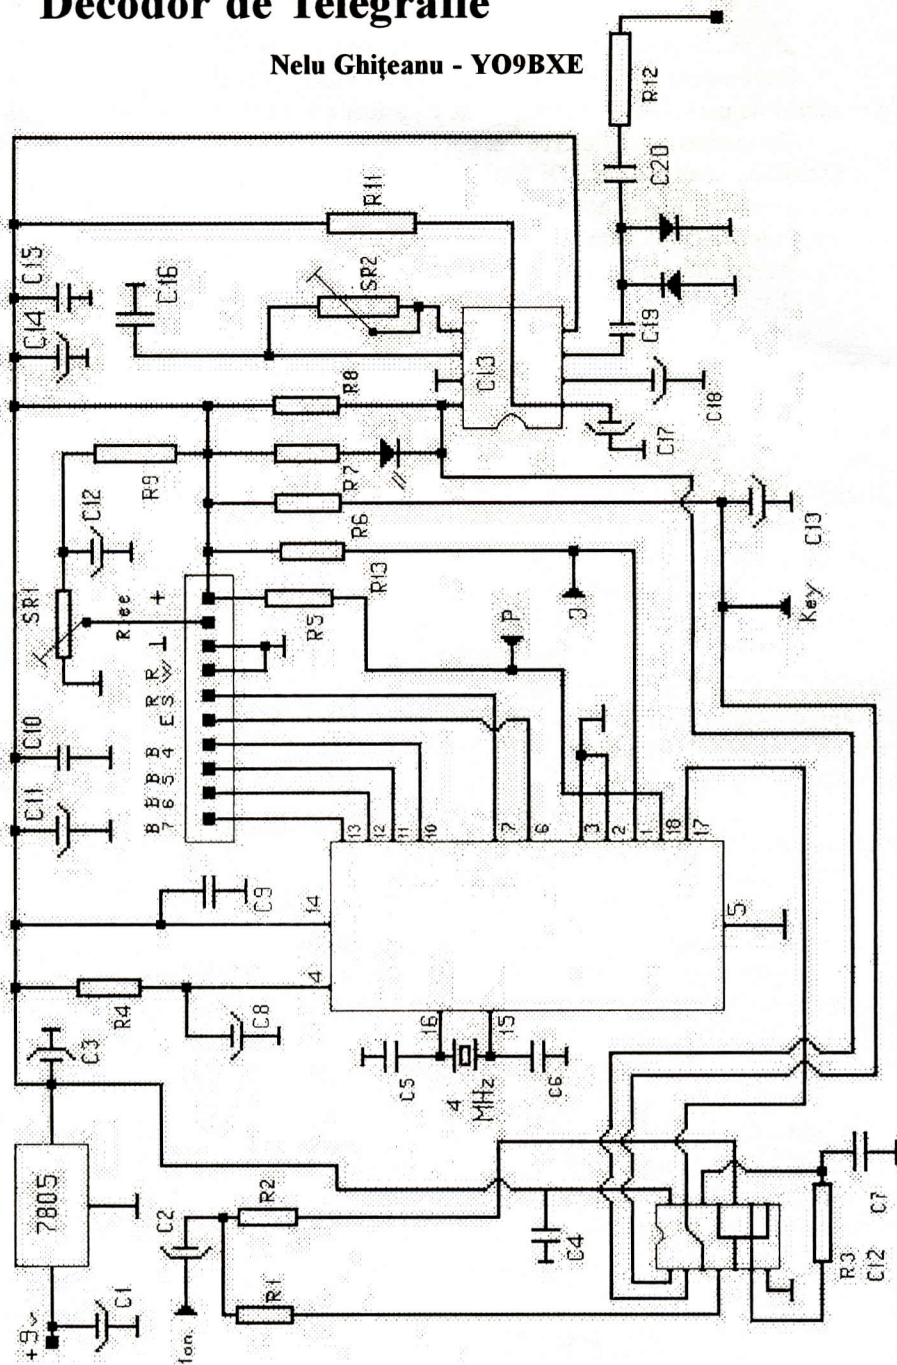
Decodor de Telegrafie

Nelu Ghițeanu - YO9BXE

R12
C20
R11
SR2
C16
C15
C14
CI3
C19
C18
C17
R8
R7
R9
R6
C13
C12
R13
SR1
Ree
+
J
R5
P
Key
⊥
R W
R E S
C10
B 4
B 5
B 6
B 7
C11
13
12
11
10
7
6
3
2
1
18
17
C9
14
5
R4
4
C8
C3
16
15
C5
4 MHz
C6
7805
C2
R2
C4
C7
R1
R3
CI2
C1
+9v
Ion.